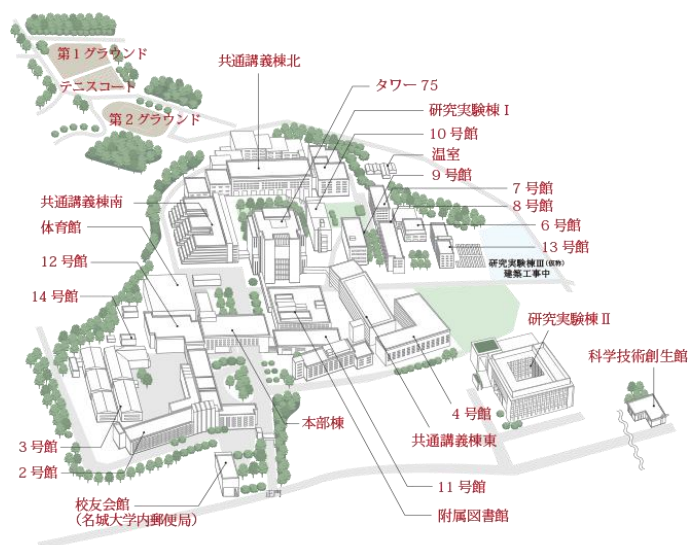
第1グラウンド
テニスコート
第2グラウンド
共通講義棟北
タワー75
研究実験棟Ⅰ
10号館
温室
9号館
7号館
8号館
6号館
13号館
研究実験棟Ⅲ(仮称)
建築工事中
共通講義棟南
体育館
12号館
14号館
研究実験棟Ⅱ
科学技術創生館
4号館
本部棟
共通講義棟東
3号館
2号館
11号館
校友会館
(名城大学内郵便局)
正門
附属図書館